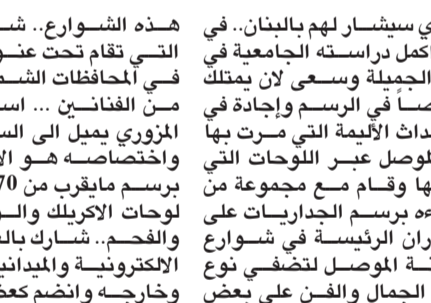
ي سيشار لهم بالبنان.. في
اكمل دراسته الجامعية في
الجميلة وسعى لان يمتلك
صاً في الرسم وإجادة في
حداث الأليمة التي مرت بها
لموصل عبر اللوحات التي
ها وقام مع مجموعة من
ءه برسم الجداريات على
دران الرئيسة في شوارع
ة الموصل لتضفي نوع
الجمال والفن على بعض

هذه الشوارع.. شا
التي تقام تحت عنو
في المحافظات الشم
من الفنانين ... اسم
المزوري يميل الى الس
واختصاصه هو الر
برسم مايقرب من 70
لوحات الاكريلك والـ
والفحم.. شارك بالـ
الالكترونية والميدانية
وخارجه وانضم كعض